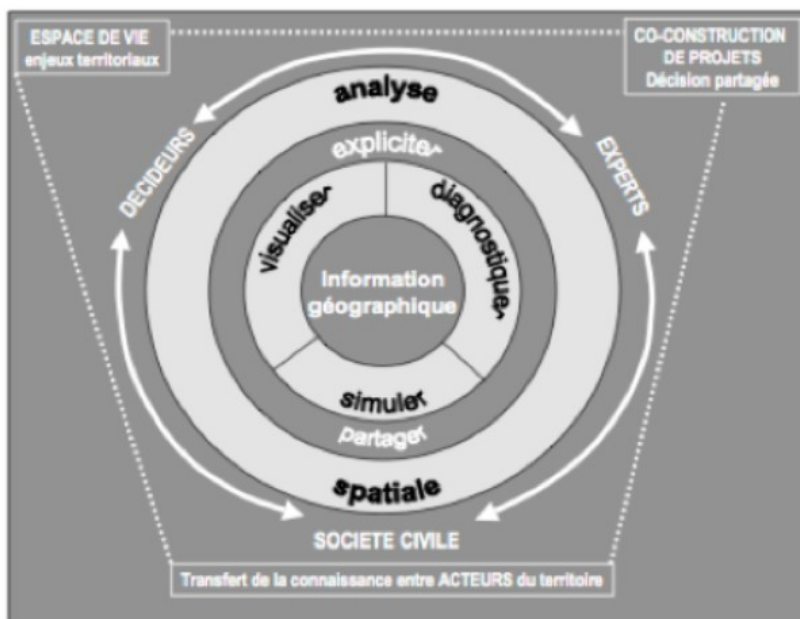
ESPACE DE VIE
enjeux territoriaux

CO-CONSTRUCTION
DE PROJETS
Décision partagée

analyse

DECIDEURS

EXPERTS

expliciter

visualiser

diagnostiquer

Information
géographique

simuler

partager

spatiale

SOCIETE CIVILE

Transfert de la connaissance entre ACTEURS du territoire